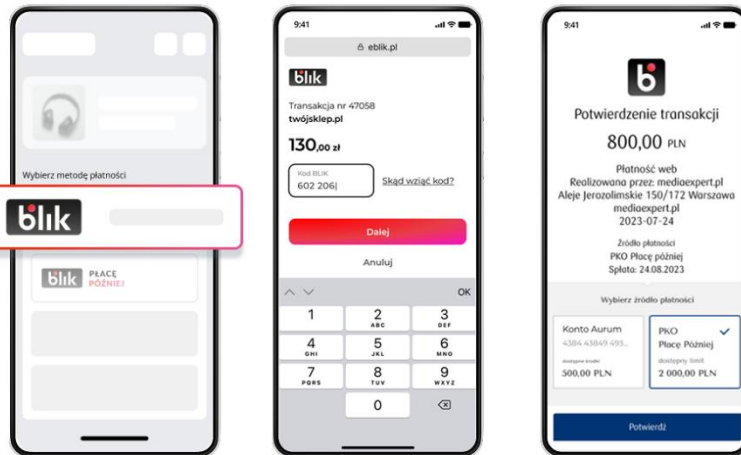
Wybierz metodę płatności

blik

blik PŁACĘ PÓŹNIEJ

9:41

eblik.pl

blik

Transakcja nr 47058
twójsklep.pl

130,00 zł

Kod BLIK
602 206|

Skąd wziąć kod?

Dalej

Anuluj

OK

1
2 ABC
3 DEF
4 GHI
5 JKL
6 MNO
7 PQRS
8 TUV
9 WXYZ
0

9:41

Potwierdzenie transakcji

800,00 PLN

Płatność web
Realizowana przez: mediaexpert.pl
Aleje Jerozolimskie 150/172 Warszawa
mediaexpert.pl
2023-07-24

Źródło płatności
PKO Płacę później
Spłata: 24.08.2023

Wybierz źródło płatności

Konto Aurum
4384 43849 493...
dostępne środki
500,00 PLN

PKO
Płacę Później
dostępny limit
2 000,00 PLN

Potwierdź